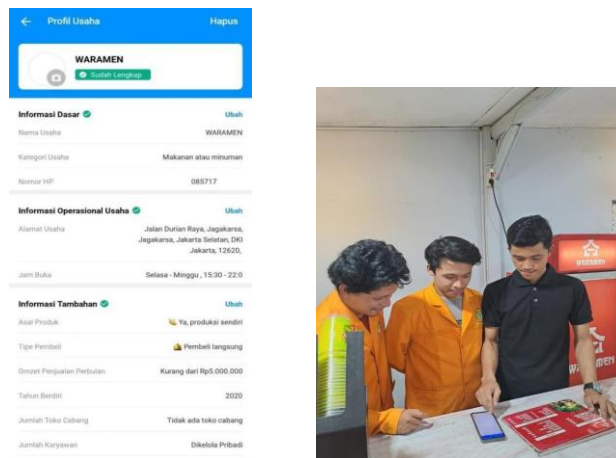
← Profil Usaha Hapus

WARAMEN
Sudah Lengkap

Informasi Dasar Ubah

Nama Usaha WARAMEN

Kategori Usaha Makanan atau minuman

Nomor HP 085717

Informasi Operasional Usaha Ubah

Alamat Usaha Jalan Durian Raya, Jagakarsa, Jagakarsa, Jakarta Selatan, DKI Jakarta, 12620,

Jam Buka Selasa - Minggu , 15:30 - 22:0

Informasi Tambahan Ubah

Asal Produk Ya, produksi sendiri

Tipe Pembeli Pembeli langsung

Omzet Penjualan Perbulan Kurang dari Rp5.000.000

Tahun Berdiri 2020

Jumlah Toko Cabang Tidak ada toko cabang

Jumlah Karyawan Dikelola Pribadi

WARAMEN

WARAMEN